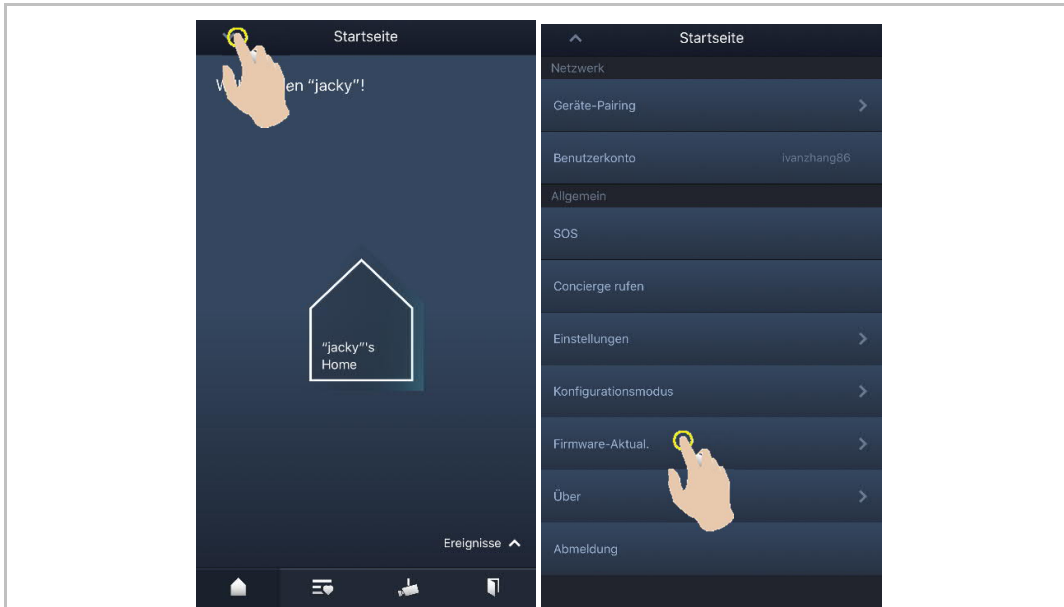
Startseite

W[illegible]en "jacky"!

"jacky"'s Home

Ereignisse

Startseite

Netzwerk

Geräte-Pairing

Benutzerkonto ivanzhang86

Allgemein

SOS

Concierge rufen

Einstellungen

Konfigurationsmodus

Firmware-Aktual.

Über

Abmeldung